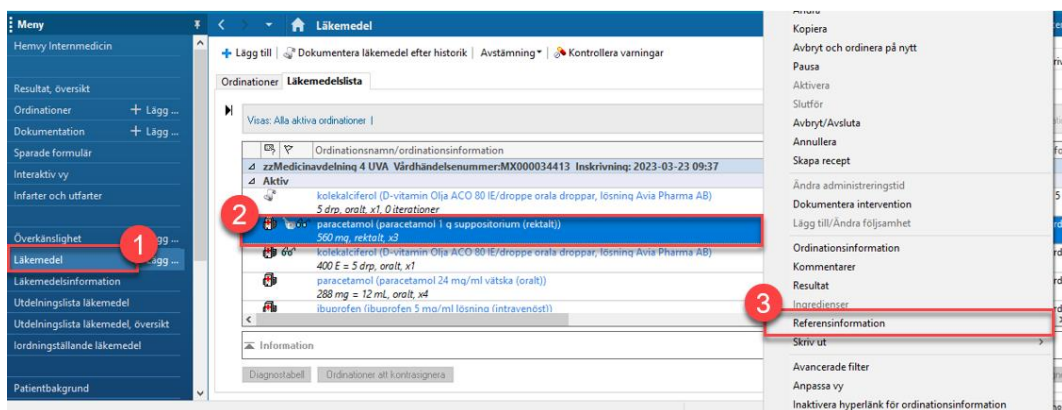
Meny
Hemvy Internmedicin
Resultat, översikt
Ordinationer + Lägg ...
Dokumentation + Lägg ...
Sparade formulär
Interaktiv vy
Infarter och utfarter
Överkänslighet Lägg ...
Läkemedel Lägg ...
Läkemedelsinformation
Utdelningslista läkemedel
Utdelningslista läkemedel, översikt
Iordningställande läkemedel
Patientbakgrund

1
2
3

Läkemedel
+ Lägg till | Dokumentera läkemedel efter historik | Avstämning | Kontrollera varningar
Ordinationer Läkemedelslista
Visas: Alla aktiva ordinationer |
Ordinationsnamn/ordinationsinformation
zzMedicinavdelning 4 UVA Vårdhändelsenummer:MX000034413 Inskrivning: 2023-03-23 09:37
Aktiv
kolekalciferol (D-vitamin Olja ACO 80 IE/droppe orala droppar, lösning Avia Pharma AB)
5 drp, oralt, x1, 0 iterationer
paracetamol (paracetamol 1 g suppositorium (rektalt))
560 mg, rektalt, x3
kolekalciferol (D-vitamin Olja ACO 80 IE/droppe orala droppar, lösning Avia Pharma AB)
400 E = 5 drp, oralt, x1
paracetamol (paracetamol 24 mg/ml vätska (oralt))
288 mg = 12 mL, oralt, x4
ibuprofen (ibuprofen 5 mg/ml lösning (intravenöst))
Information
Diagnostabell Ordinationer att kontrasignera

Ändra
Kopiera
Avbryt och ordinera på nytt
Pausa
Aktivera
Slutför
Avbryt/Avsluta
Annullera
Skapa recept
Ändra administreringstid
Dokumentera intervention
Lägg till/Ändra följsamhet
Ordinationsinformation
Kommentarer
Resultat
Ingredienser
Referensinformation
Skriv ut
Avancerade filter
Anpassa vy
Inaktivera hyperlänk för ordinationsinformation